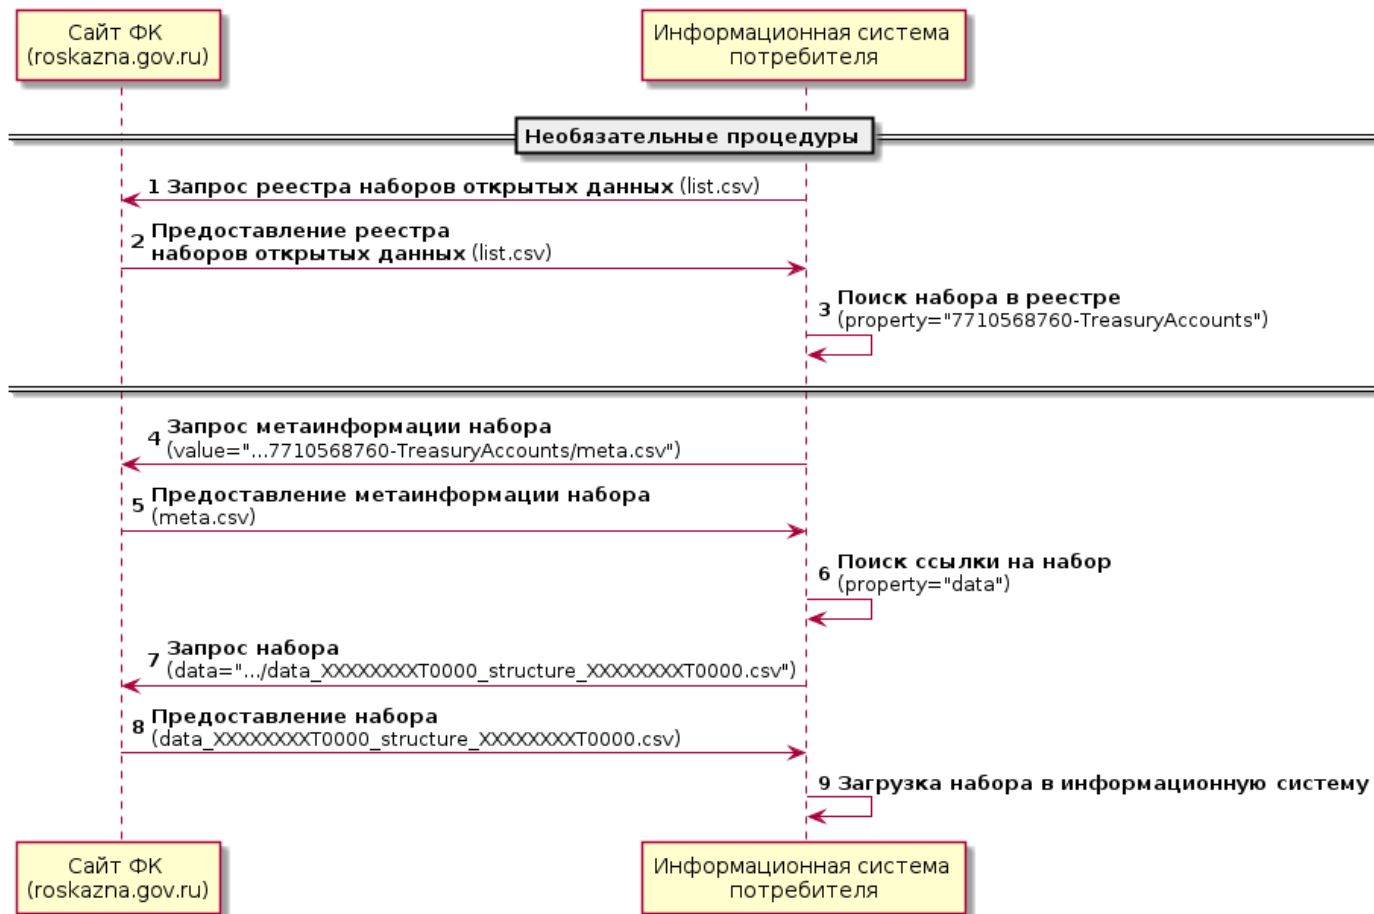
Сайт ФК (roskazna.gov.ru)

Информационная система потребителя

Необязательные процедуры

1 Запрос реестра наборов открытых данных (list.csv)

2 Предоставление реестра наборов открытых данных (list.csv)

3 Поиск набора в реестре (property="7710568760-TreasuryAccounts")

4 Запрос метаинформации набора (value="...7710568760-TreasuryAccounts/meta.csv")

5 Предоставление метаинформации набора (meta.csv)

6 Поиск ссылки на набор (property="data")

7 Запрос набора (data=".../data_XXXXXXXXT0000_structure_XXXXXXXXT0000.csv")

8 Предоставление набора (data_XXXXXXXXT0000_structure_XXXXXXXXT0000.csv)

9 Загрузка набора в информационную систему

Сайт ФК (roskazna.gov.ru)

Информационная система потребителя